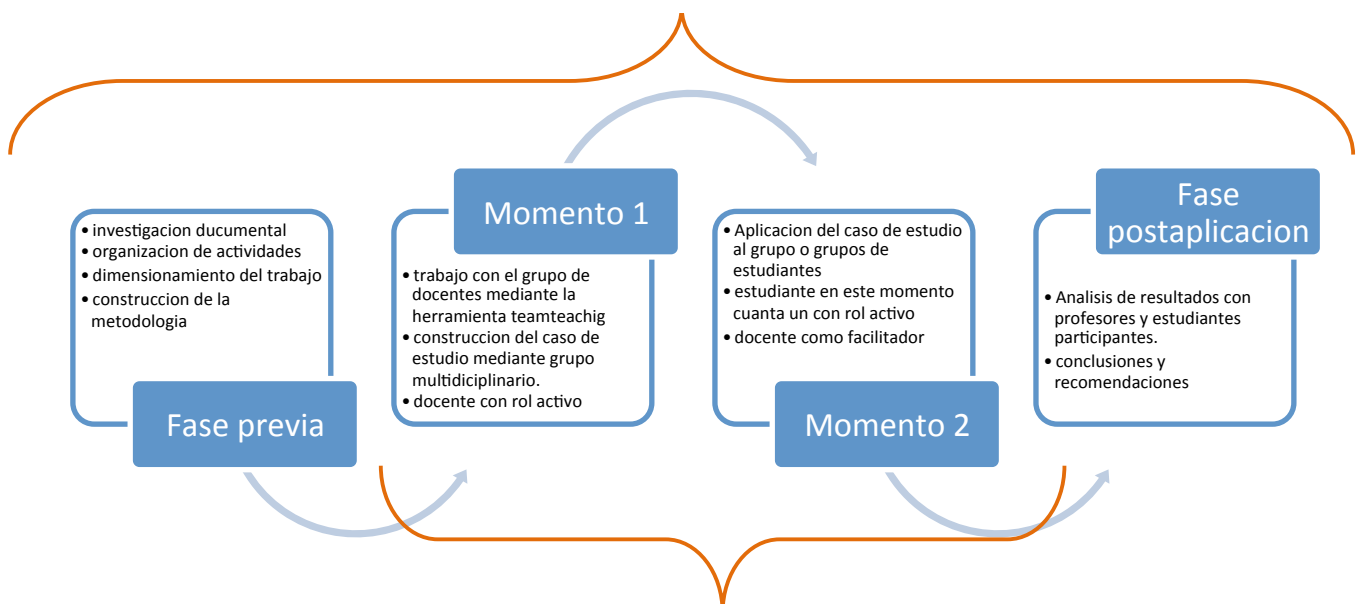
• investigacion ducumental
• organizacion de actividades
• dimensionamiento del trabajo
• construccion de la metodologia

Fase previa

Momento 1

• trabajo con el grupo de docentes mediante la herramienta teamteachig
• construccion del caso de estudio mediante grupo multidiciplinario.
• docente con rol activo

• Aplicacion del caso de estudio al grupo o grupos de estudiantes
• estudiante en este momento cuanta un con rol activo
• docente como facilitador

Momento 2

Fase postaplicacion

• Analisis de resultados con profesores y estudiantes participantes.
• conclusiones y recomendaciones